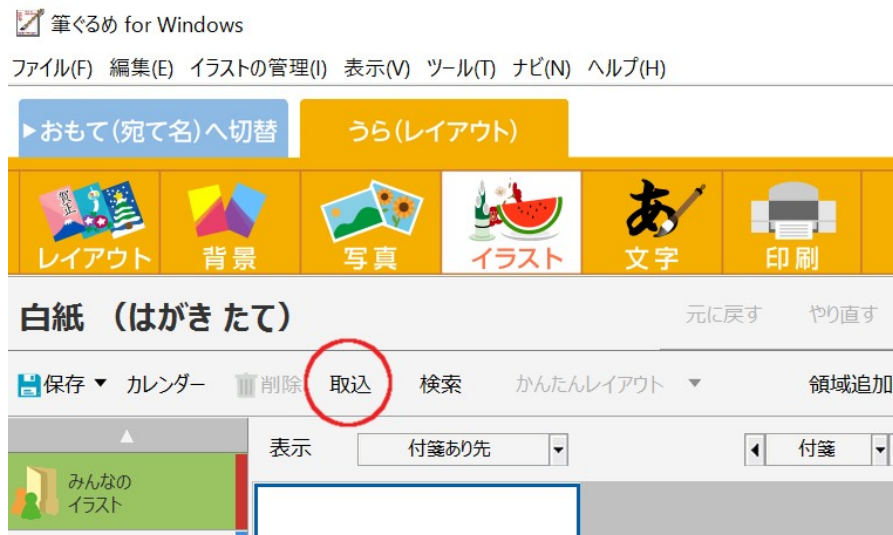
筆ぐるめ for Windows

ファイル(F) 編集(E) イラストの管理(I) 表示(V) ツール(T) ナビ(N) ヘルプ(H)

▶おもて(宛て名)へ切替 うら(レイアウト)

賀正

レイアウト 背景 写真 イラスト 文字 印刷

白紙 (はがき たて)

元に戻す やり直す

保存 ▼ カレンダー 削除 取込 検索 かんたんレイアウト ▼ 領域追加

▲

表示 付箋あり先 付箋

みんなの イラスト